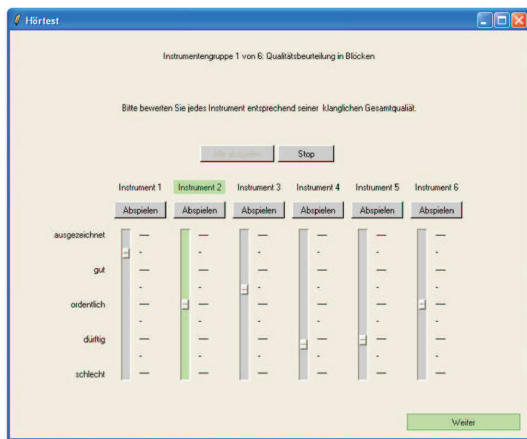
Hörtest

Instrumentengruppe 1 von 6: Qualitätsbeurteilung in Blöcken

Bitte bewerten Sie jedes Instrument entsprechend seiner klanglichen Gesamtqualiät.

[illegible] Stop

Instrument 1 Instrument 2 Instrument 3 Instrument 4 Instrument 5 Instrument 6

Abspielen Abspielen Abspielen Abspielen Abspielen Abspielen

ausgezeichnet

gut

ordentlich

dürftig

schlecht

Weiter